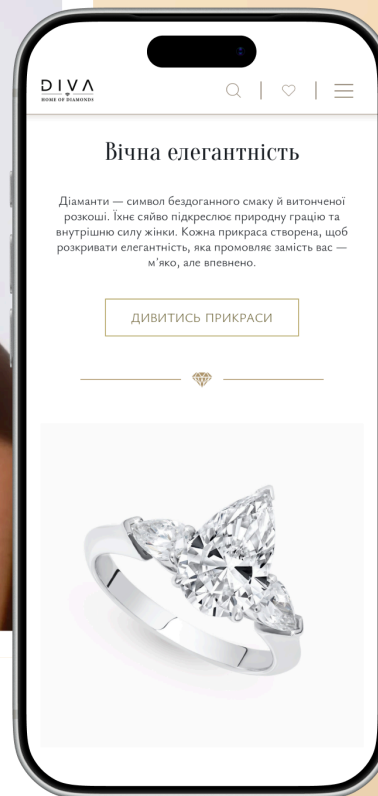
DIVA
HOME OF DIAMONDS

Вічна елегантність

Діаманти — символ бездоганного смаку й витонченої розкоші. Їхнє сяйво підкреслює природну грацію та внутрішню силу жінки. Кожна прикраса створена, щоб розкривати елегантність, яка промовляє замість вас — м'яко, але впевнено.

ДИВИТИСЬ ПРИКРАСИ